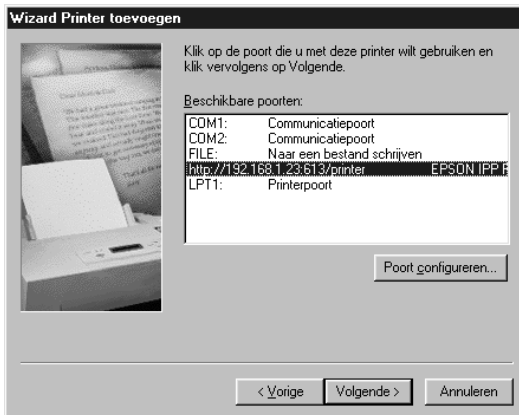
Wizard Printer toevoegen

Klik op de poort die u met deze printer wilt gebruiken en klik vervolgens op Volgende.

Beschikbare poorten:

| | |
|---|---|
| COM1: | Communicatiepoort |
| COM2: | Communicatiepoort |
| FILE: | Naar een bestand schrijven |
| http://192.168.1.23:631/printer | EPSON IPP P |
| LPT1: | Printerpoort |

Poort configureren...

< Vorige  Volgende >  Annuleren